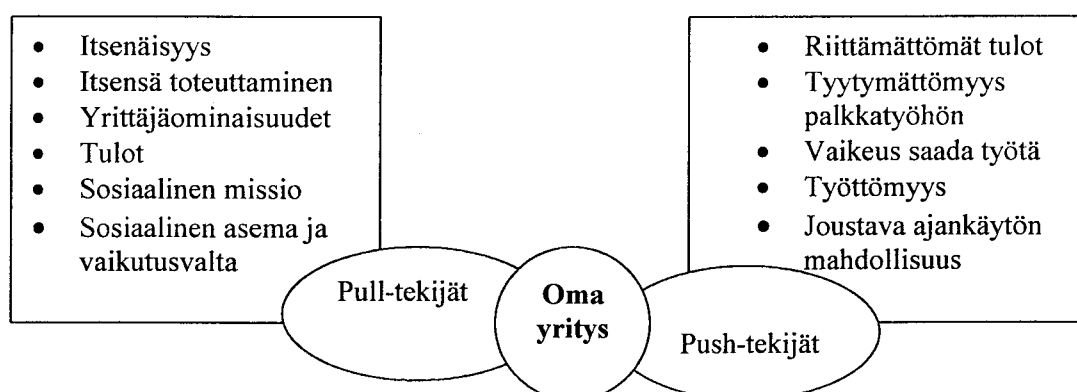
- Itsenäisyys
- Itsensä toteuttaminen
- Yrittäjäominaisuudet
- Tulot
- Sosiaalinen missio
- Sosiaalinen asema ja vaikutusvalta

- Riittämättömät tulot
- Tyytymättömyys palkkatyöhön
- Vaikeus saada työtä
- Työttömyys
- Joustava ajankäytön mahdollisuus

Pull-tekijät

**Oma yritys**

Push-tekijät